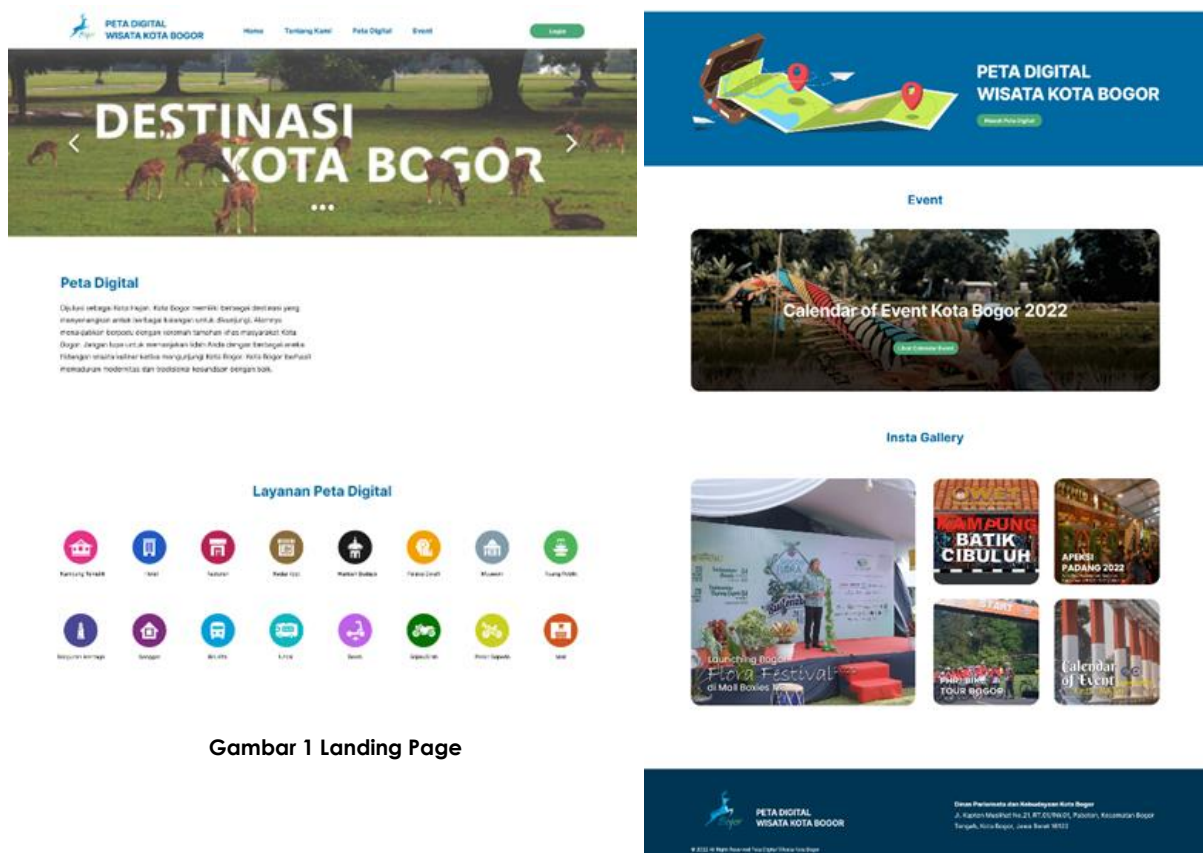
PETA DIGITAL WISATA KOTA BOGOR

Home Tentang Kami Peta Digital Event

Login

DESTINASI KOTA BOGOR

Peta Digital

Dijuluki sebagai Kota Hujan, Kota Bogor memiliki berbagai destinasi yang menyenangkan untuk berbagai kalangan untuk dikunjungi. Akarnya mengakar bersatu dengan keramah tamahan khas masyarakat Kota Bogor. Jangan lupa untuk memanjakan lidah Anda dengan berbagai aneka hidangan wisata kuliner ketika mengunjungi Kota Bogor. Kota Bogor berhasil memadukan modernitas dan budaya kesundaan dengan baik.

Layanan Peta Digital

Kampung Tematik Hotel Restoran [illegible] Warisan Budaya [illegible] Museum Ruang Publik

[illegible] Gedung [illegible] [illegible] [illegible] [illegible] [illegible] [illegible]

Gambar 1 Landing Page

PETA DIGITAL WISATA KOTA BOGOR

Masuk Peta Digital

Event

Calendar of Event Kota Bogor 2022

Lihat Calendar Event

Insta Gallery

Launching Bogor Flora Festival di Mall Boxies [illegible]

KAMPUNG BATIK CIBULUH

APEKSI PADANG 2022

START

TOUR BOGOR

Calendar of Event

PETA DIGITAL WISATA KOTA BOGOR

Dinas Pariwisata dan Kebudayaan Kota Bogor

Jl. Kapten Muslihat No.21, RT.01/RW.01, Paledang, Kecamatan Bogor Tengah, Kota Bogor, Jawa Barat 16122

© 2022 All Right Reserved Peta Digital Wisata Kota Bogor